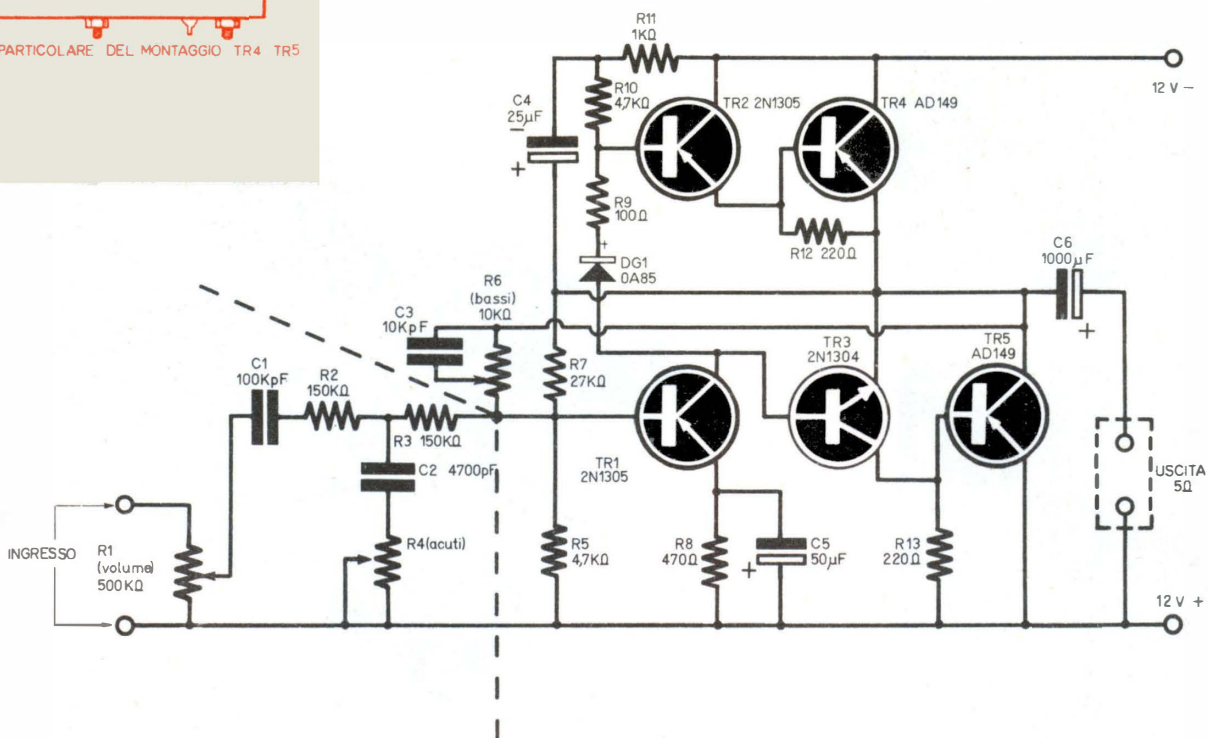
PARTICOLARE DEL MONTAGGIO TR4 TR5

R11
1KΩ

12 V −

R10
4,7KΩ

TR2 2N1305

TR4 AD149

C4
25μF

+

R9
100Ω

R12 220Ω

DG1
0A85

C6
1000μF

R6
(bassi)
10KΩ

C3
10KpF

+

R7
27KΩ

TR3
2N1304

TR5
AD149

C1
100KpF

R2
150KΩ

R3 150KΩ

C2 4700pF

TR1
2N1305

USCITA
5Ω

R4(acuti)

INGRESSO

R1
(volume)
500KΩ

R5
4,7KΩ

R8
470Ω

C5
50μF

+

R13
220Ω

12 V +